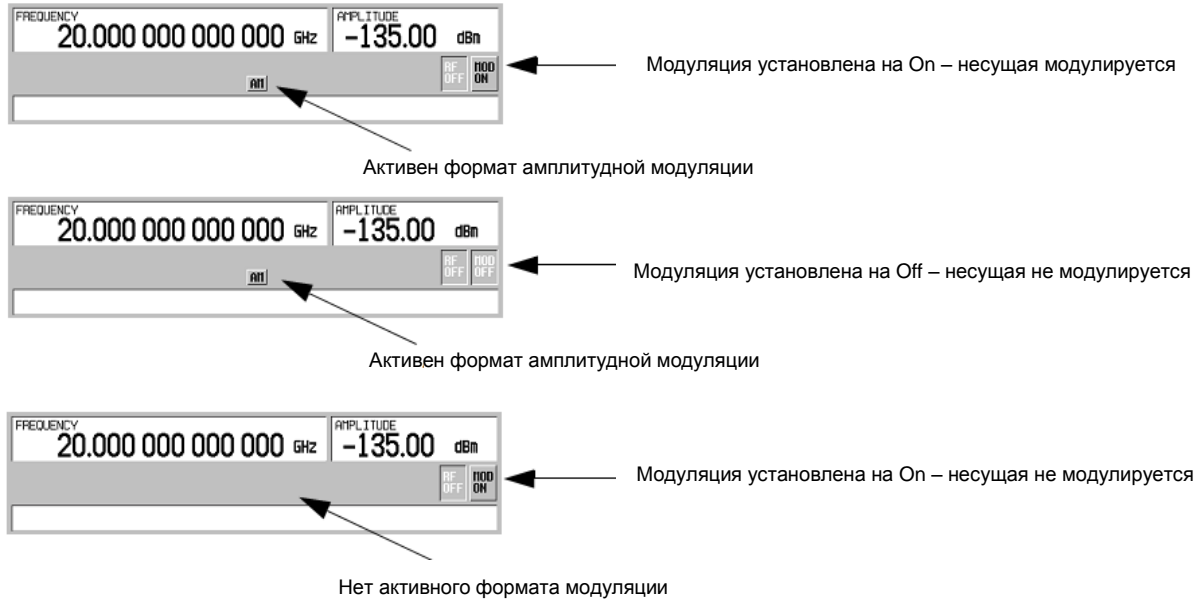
FREQUENCY
20.000 000 000 000 GHz
AMPLITUDE
-135.00 dBm
RF OFF
MOD ON
AM
Модуляция установлена на On – несущая модулируется

Активен формат амплитудной модуляции

FREQUENCY
20.000 000 000 000 GHz
AMPLITUDE
-135.00 dBm
RF OFF
MOD OFF
AM
Модуляция установлена на Off – несущая не модулируется

Активен формат амплитудной модуляции

FREQUENCY
20.000 000 000 000 GHz
AMPLITUDE
-135.00 dBm
RF OFF
MOD ON
Модуляция установлена на On – несущая не модулируется

Нет активного формата модуляции